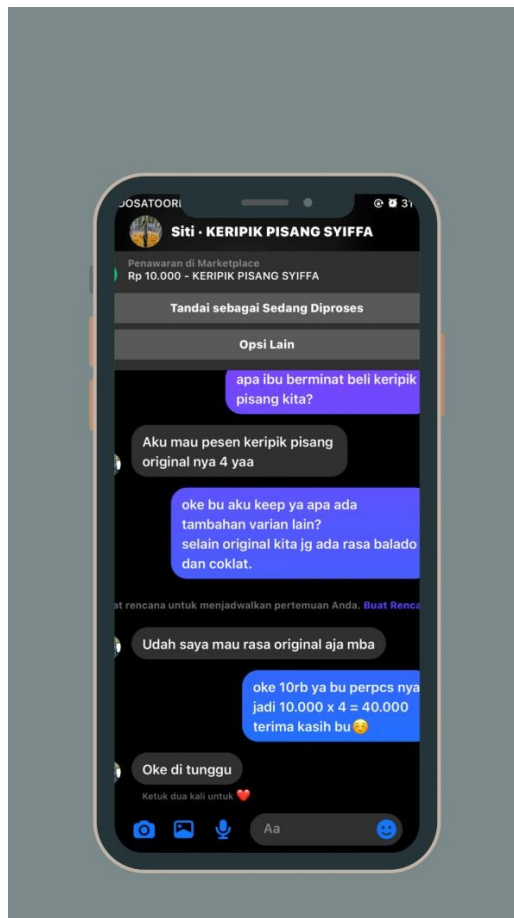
OOSATOORI

Siti · KERIPIK PISANG SYIFFA

Penawaran di Marketplace
Rp 10.000 - KERIPIK PISANG SYIFFA

Tandai sebagai Sedang Diproses

Opsi Lain

apa ibu berminat beli keripik pisang kita?

Aku mau pesen keripik pisang original nya 4 yaa

oke bu aku keep ya apa ada tambahan varian lain?
selain original kita jg ada rasa balado dan coklat.

at rencana untuk menjadwalkan pertemuan Anda. Buat Renca

Udah saya mau rasa original aja mba

oke 10rb ya bu perpcs nya jadi 10.000 x 4 = 40.000 terima kasih bu😊

Oke di tunggu

Ketuk dua kali untuk ❤️

Aa